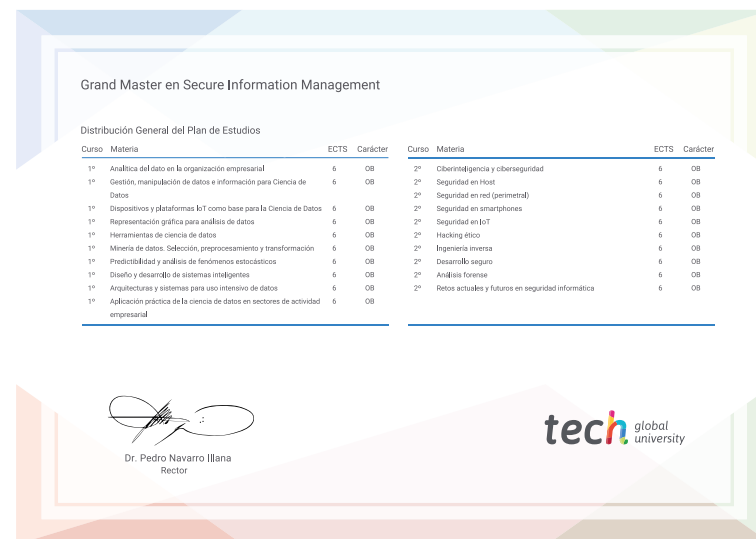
Grand Master en Secure Information Management

Distribución General del Plan de Estudios

| Curso | Materia | ECTS | Carácter |
|---|---|---|---|
| 1º | Analítica del dato en la organización empresarial | 6 | OB |
| 1º | Gestión, manipulación de datos e información para Ciencia de Datos | 6 | OB |
| 1º | Dispositivos y plataformas IoT como base para la Ciencia de Datos | 6 | OB |
| 1º | Representación gráfica para análisis de datos | 6 | OB |
| 1º | Herramientas de ciencia de datos | 6 | OB |
| 1º | Minería de datos. Selección, preprocesamiento y transformación | 6 | OB |
| 1º | Predictibilidad y análisis de fenómenos estocásticos | 6 | OB |
| 1º | Diseño y desarrollo de sistemas inteligentes | 6 | OB |
| 1º | Arquitecturas y sistemas para uso intensivo de datos | 6 | OB |
| 1º | Aplicación práctica de la ciencia de datos en sectores de actividad empresarial | 6 | OB |

| Curso | Materia | ECTS | Carácter |
|---|---|---|---|
| 2º | Ciberinteligencia y ciberseguridad | 6 | OB |
| 2º | Seguridad en Host | 6 | OB |
| 2º | Seguridad en red (perimetral) | 6 | OB |
| 2º | Seguridad en smartphones | 6 | OB |
| 2º | Seguridad en IoT | 6 | OB |
| 2º | Hacking ético | 6 | OB |
| 2º | Ingeniería inversa | 6 | OB |
| 2º | Desarrollo seguro | 6 | OB |
| 2º | Análisis forense | 6 | OB |
| 2º | Retos actuales y futuros en seguridad informática | 6 | OB |

Dr. Pedro Navarro Illana
Rector

tech global university